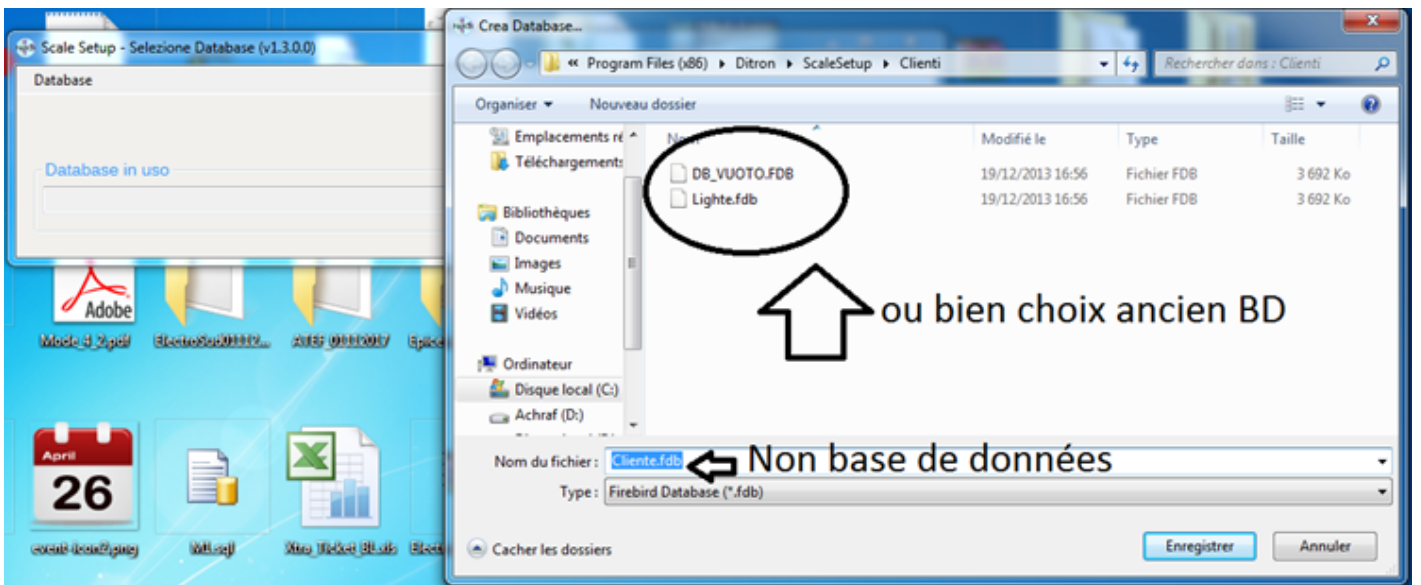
Scale Setup - Selezione Database (v1.3.0.0)

Database

Database in uso

Adobe

Mode_4_2.pdf

ElectroSud01112...

ATEF_01112017

Epice

April

26

event-icon2.png

ML.sql

Xtra_Ticket_BL.xls

Crea Database...

« Program Files (x86) ▸ Ditron ▸ ScaleSetup ▸ Clienti

Rechercher dans : Clienti

Organiser ▾

Nouveau dossier

Emplacements ré

Téléchargements

Bibliothèques

Documents

Images

Musique

Vidéos

Ordinateur

Disque local (C:)

Achraf (D:)

Nom

Modifié le

Type

Taille

| Nom | Modifié le | Type | Taille |
|---|---|---|---|
| DB_VUOTO.FDB | 19/12/2013 16:56 | Fichier FDB | 3 692 Ko |
| Lighte.fdb | 19/12/2013 16:56 | Fichier FDB | 3 692 Ko |

ou bien choix ancien BD

Nom du fichier : Cliente.fdb

Non base de données

Type : Firebird Database (*.fdb)

Cacher les dossiers

Enregistrer

Annuler